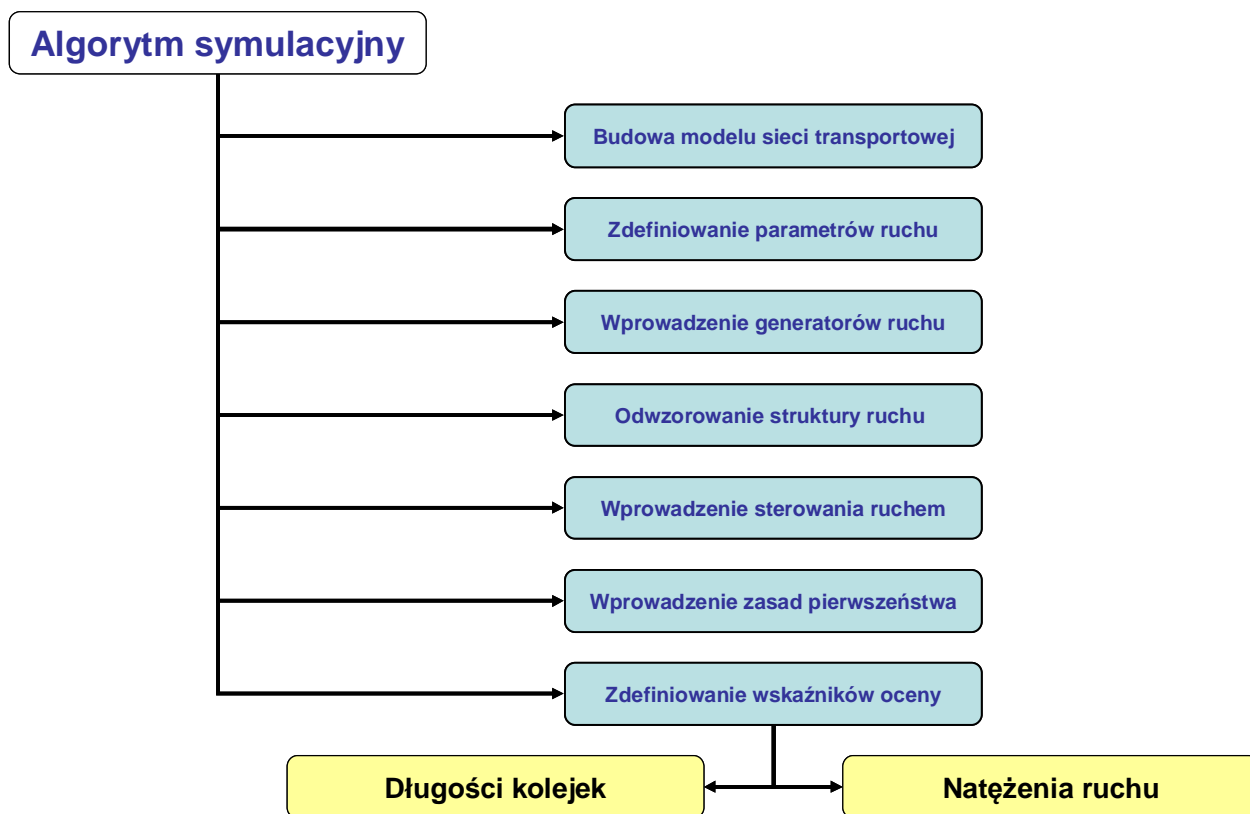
Algorytm symulacyjny

Budowa modelu sieci transportowej

Zdefiniowanie parametrów ruchu

Wprowadzenie generatorów ruchu

Odwzorowanie struktury ruchu

Wprowadzenie sterowania ruchem

Wprowadzenie zasad pierwszeństwa

Zdefiniowanie wskaźników oceny

Długości kolejek

Natężenia ruchu